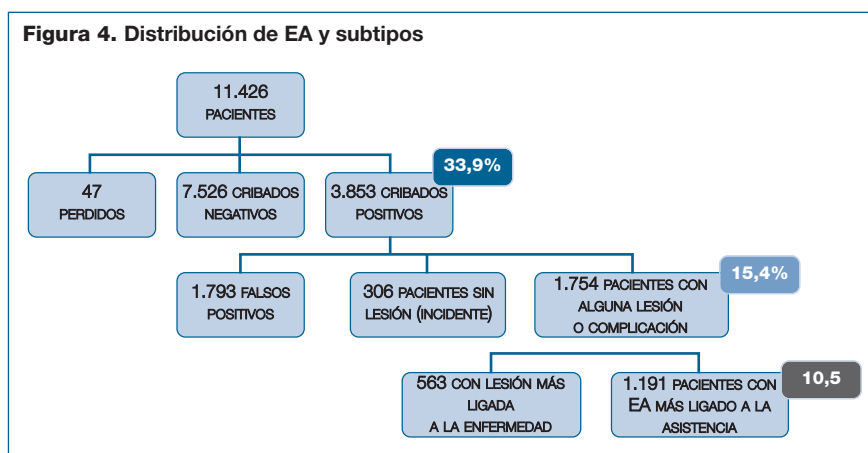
Figura 4. Distribución de EA y subtipos

11.426
PACIENTES

47
PERDIDOS

7.526 CRIBADOS
NEGATIVOS

3.853 CRIBADOS
POSITIVOS

33,9%

1.793 FALSOS
POSITIVOS

306 PACIENTES SIN
LESIÓN (INCIDENTE)

1.754 PACIENTES CON
ALGUNA LESIÓN
O COMPLICACIÓN

15,4%

563 CON LESIÓN MÁS
LIGADA
A LA ENFERMEDAD

1.191 PACIENTES CON
EA MÁS LIGADO A LA
ASISTENCIA

10,5